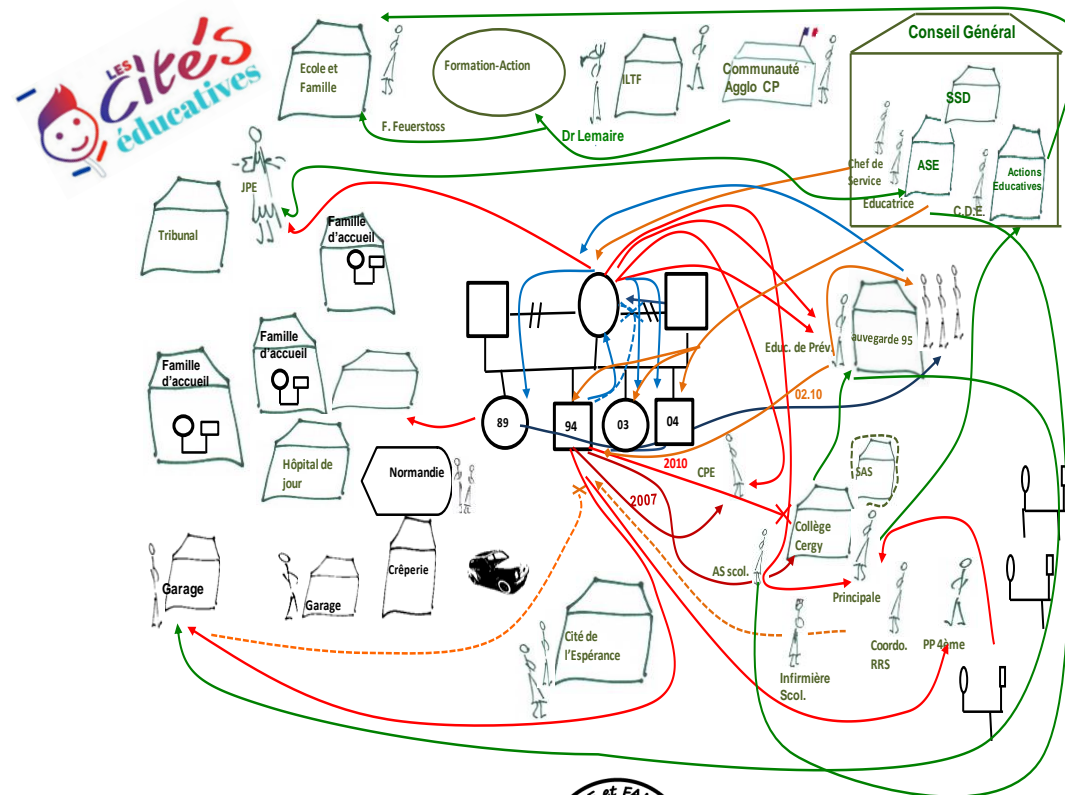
LES Cités éducatives

Ecole et Famille

F. Feuerstoss

Formation-Action

Dr Lemaire

ILTF

Communauté Agglo CP

Conseil Général

SSD

ASE

Chef de Service

Educatrice

C.D.E.

Actions Educatives

JPE

Tribunal

Famille d'accueil

Famille d'accueil

Famille d'accueil

Hôpital de jour

Normandie

Garage

Garage

Crêperie

Cité de l'Espérance

89

94

03

04

2010

2007

02.10

Educ. de Prév.

auvegarde 95

CPE

SAS

Collège Cergy

AS scol.

Principale

Infirmière Scol.

Coordo. RRS

PP 4ème

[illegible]